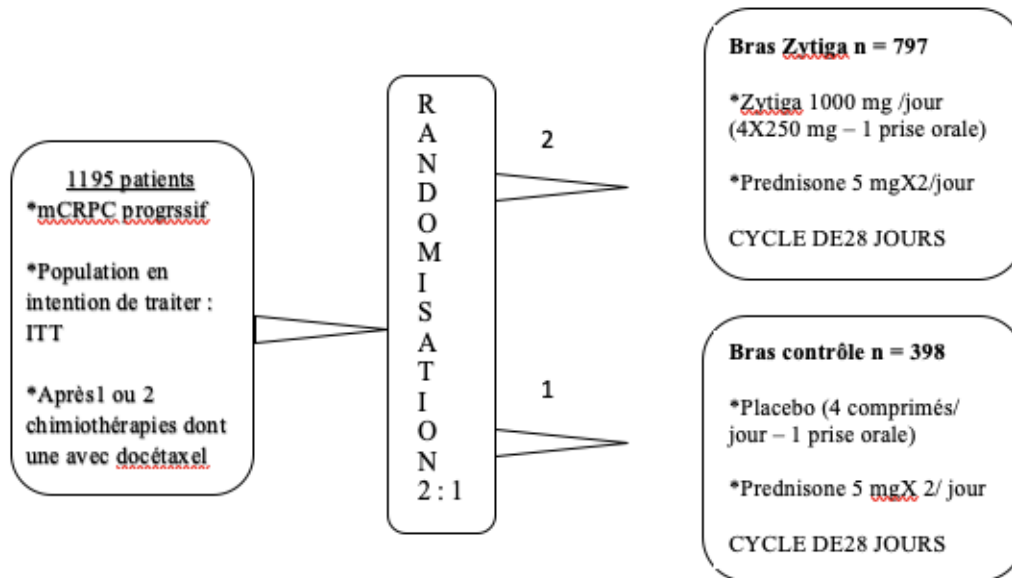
1195 patients
*mCRPC progrssif

*Population en intention de traiter : ITT

*Après1 ou 2 chimiothérapies dont une avec docétaxel

R
A
N
D
O
M
I
S
A
T
I
O
N
2 : 1

2

1

Bras Zytiga n = 797

*Zytiga 1000 mg /jour (4X250 mg – 1 prise orale)

*Prednisone 5 mgX2/jour

CYCLE DE28 JOURS

Bras contrôle n = 398

*Placebo (4 comprimés/ jour – 1 prise orale)

*Prednisone 5 mgX 2/ jour

CYCLE DE28 JOURS